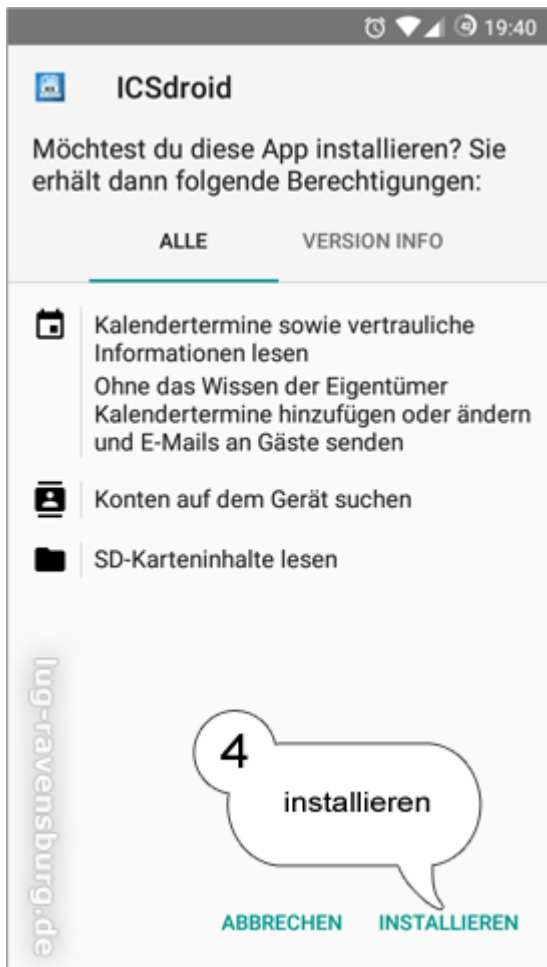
19:40

ICSdroid

Möchtest du diese App installieren? Sie erhält dann folgende Berechtigungen:

ALLE VERSION INFO

Kalendertermine sowie vertrauliche Informationen lesen
Ohne das Wissen der Eigentümer Kalendertermine hinzufügen oder ändern und E-Mails an Gäste senden

Konten auf dem Gerät suchen

SD-Karteninhalte lesen

lug-ravensburg.de

4
installieren

ABBRECHEN INSTALLIEREN